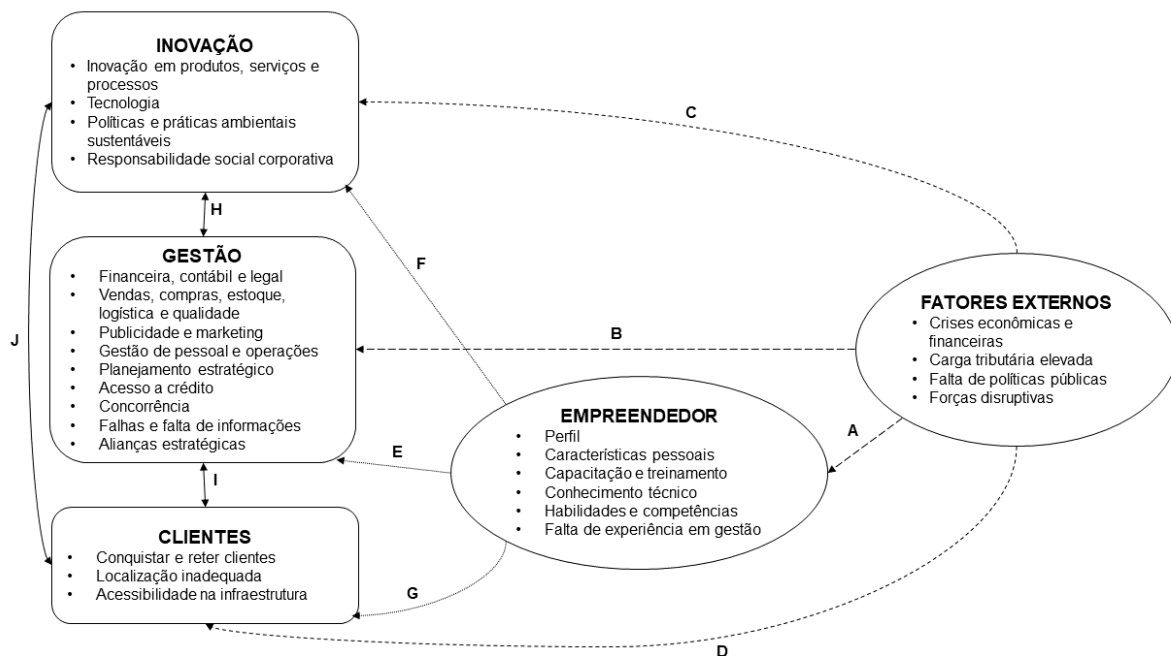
INOVAÇÃO
- Inovação em produtos, serviços e processos
- Tecnologia
- Políticas e práticas ambientais sustentáveis
- Responsabilidade social corporativa

C

H

GESTÃO
- Financeira, contábil e legal
- Vendas, compras, estoque, logística e qualidade
- Publicidade e marketing
- Gestão de pessoal e operações
- Planejamento estratégico
- Acesso a crédito
- Concorrência
- Falhas e falta de informações
- Alianças estratégicas

F

J

B

FATORES EXTERNOS
- Crises econômicas e financeiras
- Carga tributária elevada
- Falta de políticas públicas
- Forças disruptivas

EMPREENDEDOR
- Perfil
- Características pessoais
- Capacitação e treinamento
- Conhecimento técnico
- Habilidades e competências
- Falta de experiência em gestão

A

E

I

CLIENTES
- Conquistar e reter clientes
- Localização inadequada
- Acessibilidade na infraestrutura

G

D